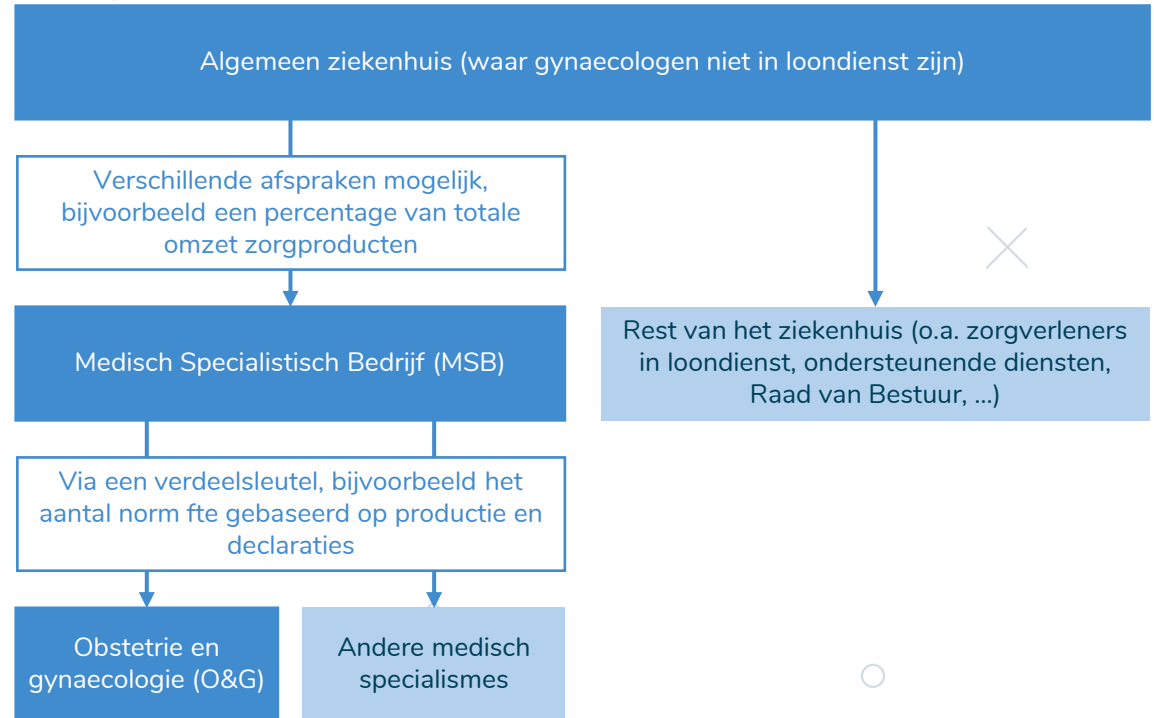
Algemeen ziekenhuis (waar gynaecologen niet in loondienst zijn)

Verschillende afspraken mogelijk, bijvoorbeeld een percentage van totale omzet zorgproducten

Medisch Specialistisch Bedrijf (MSB)

Rest van het ziekenhuis (o.a. zorgverleners in loondienst, ondersteunende diensten, Raad van Bestuur, ...)

Via een verdeelsleutel, bijvoorbeeld het aantal norm fte gebaseerd op productie en declaraties

Obstetrie en gynaecologie (O&G)

Andere medisch specialismes